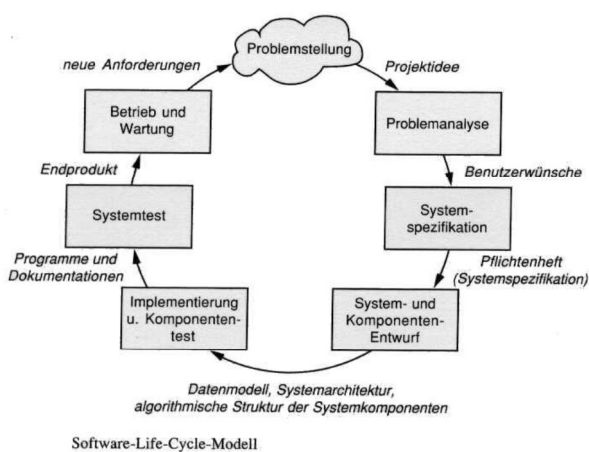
Problemstellung

Projektidee

Problemanalyse

Benutzerwünsche

System-spezifikation

Pflichtenheft (Systemspezifikation)

System- und Komponenten-Entwurf

Datenmodell, Systemarchitektur, algorithmische Struktur der Systemkomponenten

Implementierung u. Komponenten-test

Programme und Dokumentationen

Systemtest

Endprodukt

Betrieb und Wartung

neue Anforderungen

Software-Life-Cycle-Modell